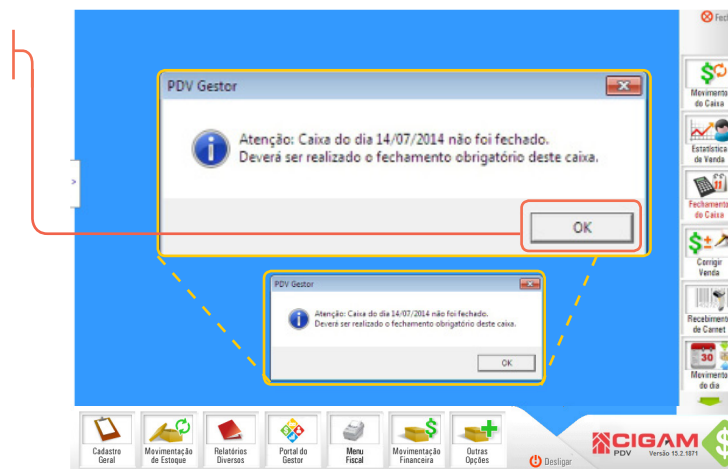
Fech

PDV Gestor

Atenção: Caixa do dia 14/07/2014 não foi fechado.
Deverá ser realizado o fechamento obrigatório deste caixa.

OK

PDV Gestor

Atenção: Caixa do dia 14/07/2014 não foi fechado.
Deverá ser realizado o fechamento obrigatório deste caixa.

OK

Movimento do Caixa

Estatística de Venda

Fechamento do Caixa

Corrigir Venda

Recebimento de Carnet

30

Movimento do dia

Cadastro Geral

Movimentação de Estoque

Relatórios Diversos

Portal do Gestor

Menu Fiscal

Movimentação Financeira

Outras Opções

Desligar

CIGAM PDV Versão 15.2.1871